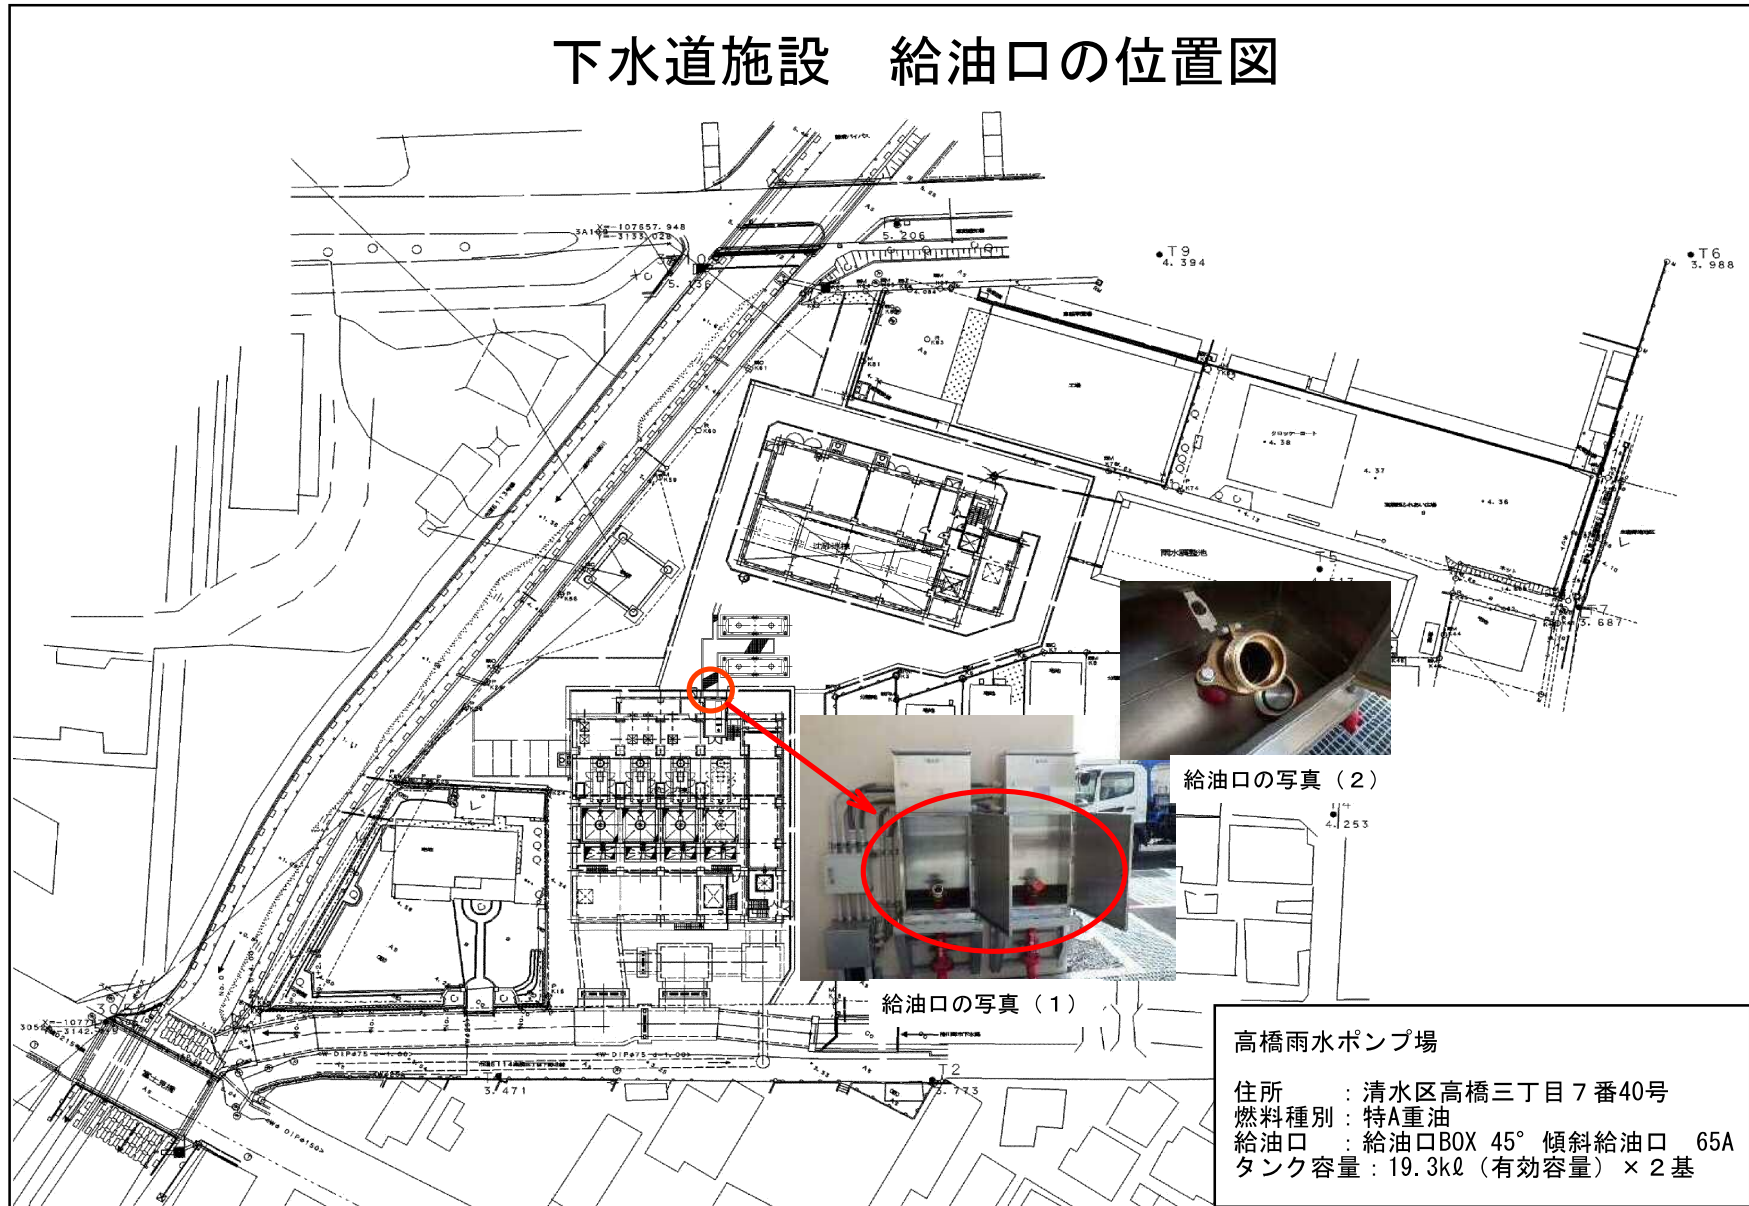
下水道施設　給油口の位置図

T9
4. 394

T6
3. 988

5. 206

5. 336

T7
3. 687

4. 253

3. 471

T2
3. 773

雨水調整池

給油口の写真（２）

給油口の写真（１）

高橋雨水ポンプ場

住所　　：清水区高橋三丁目７番40号
燃料種別：特A重油
給油口　：給油口BOX 45° 傾斜給油口　65A
タンク容量：19.3kℓ（有効容量）×２基